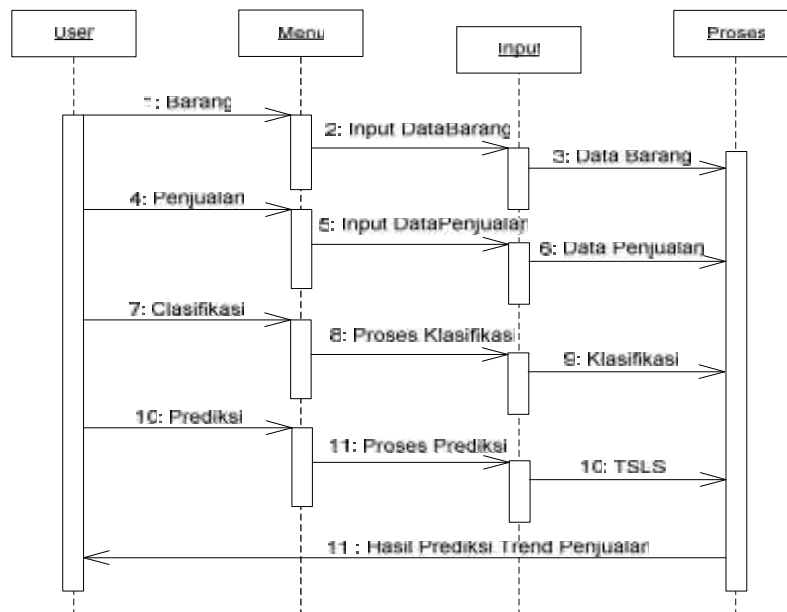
User

Menu

Input

Proses

1: Barang

2: Input DataBarang

3: Data Barang

4: Penjualan

5: Input DataPenjualan

6: Data Penjualan

7: Clasifikasi

8: Proses Klasifikasi

9: Klasifikasi

10: Prediksi

11: Proses Prediksi

10: TSLS

11 : Hasil Prediksi Trend Penjualan